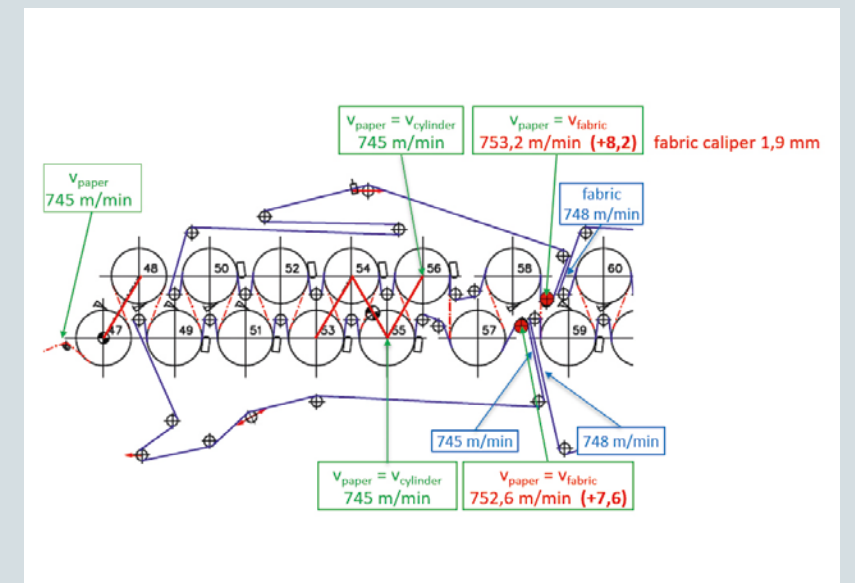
$v_{paper} = v_{cylinder}$
745 m/min

$v_{paper} = v_{fabric}$
753,2 m/min (+8,2)

fabric caliper 1,9 mm

$v_{paper}$
745 m/min

fabric
748 m/min

48 50 52 54 56 58 60

47 49 51 53 55 57 59

745 m/min

748 m/min

$v_{paper} = v_{cylinder}$
745 m/min

$v_{paper} = v_{fabric}$
752,6 m/min (+7,6)